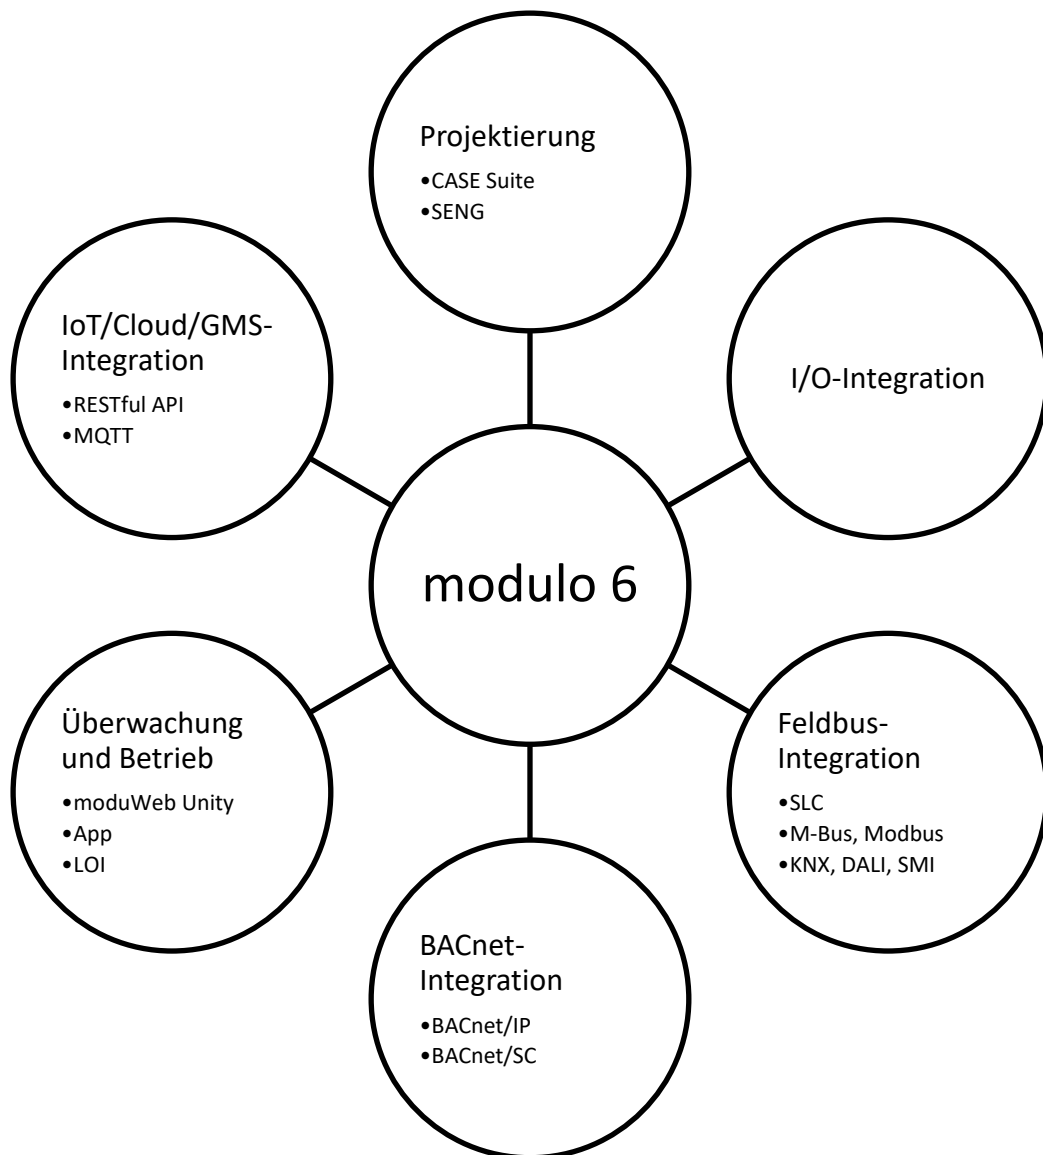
Projektierung
•CASE Suite
•SENG

IoT/Cloud/GMS-Integration
•RESTful API
•MQTT

I/O-Integration

modulo 6

Überwachung und Betrieb
•moduWeb Unity
•App
•LOI

Feldbus-Integration
•SLC
•M-Bus, Modbus
•KNX, DALI, SMI

BACnet-Integration
•BACnet/IP
•BACnet/SC